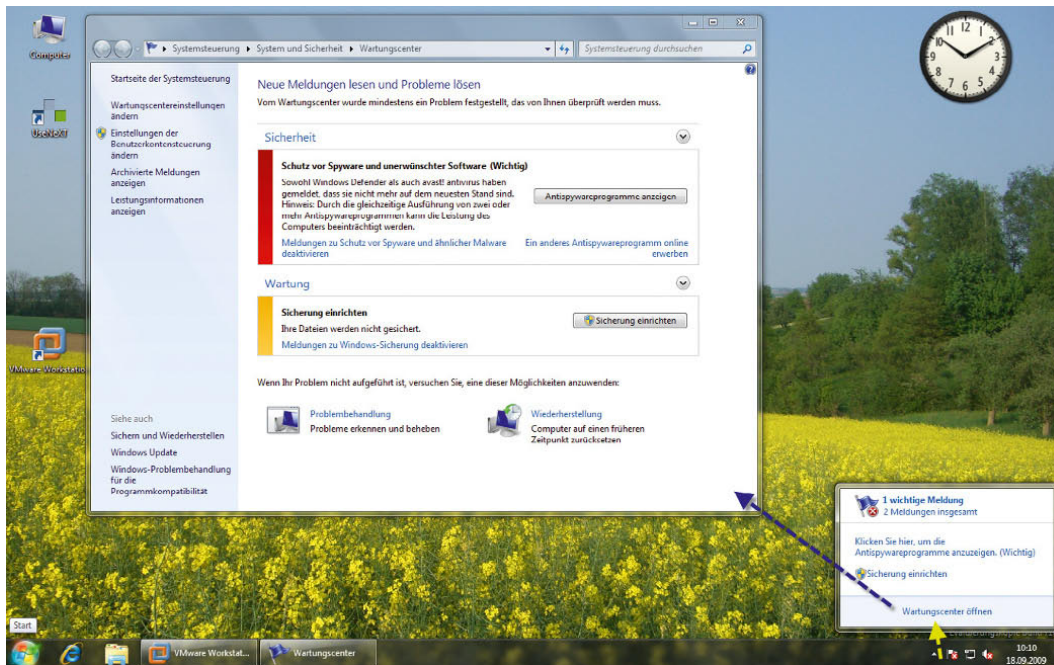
Computer

UseNEXT

VMware Workstation

Systemsteuerung ▸ System und Sicherheit ▸ Wartungscenter

Systemsteuerung durchsuchen

Startseite der Systemsteuerung

Wartungscentereinstellungen ändern

Einstellungen der Benutzerkontensteuerung ändern

Archivierte Meldungen anzeigen

Leistungsinformationen anzeigen

Neue Meldungen lesen und Probleme lösen

Vom Wartungscenter wurde mindestens ein Problem festgestellt, das von Ihnen überprüft werden muss.

Sicherheit

Schutz vor Spyware und unerwünschter Software (Wichtig)

Sowohl Windows Defender als auch avast! antivirus haben gemeldet, dass sie nicht mehr auf dem neuesten Stand sind. Hinweis: Durch die gleichzeitige Ausführung von zwei oder mehr Antispywareprogrammen kann die Leistung des Computers beeinträchtigt werden.

Antispywareprogramme anzeigen

Meldungen zu Schutz vor Spyware und ähnlicher Malware deaktivieren

Ein anderes Antispywareprogramm online erwerben

Wartung

Sicherung einrichten

Ihre Dateien werden nicht gesichert.

Sicherung einrichten

Meldungen zu Windows-Sicherung deaktivieren

Wenn Ihr Problem nicht aufgeführt ist, versuchen Sie, eine dieser Möglichkeiten anzuwenden:

Problembehandlung
Probleme erkennen und beheben

Wiederherstellung
Computer auf einen früheren Zeitpunkt zurücksetzen

Siehe auch

Sichern und Wiederherstellen

Windows Update

Windows-Problembehandlung für die Programmkompatibilität

1 wichtige Meldung
2 Meldungen insgesamt

Klicken Sie hier, um die Antispywareprogramme anzuzeigen. (Wichtig)

Sicherung einrichten

Wartungscenter öffnen

Start

VMware Workstat...

Wartungscenter

10:10
18.09.2009